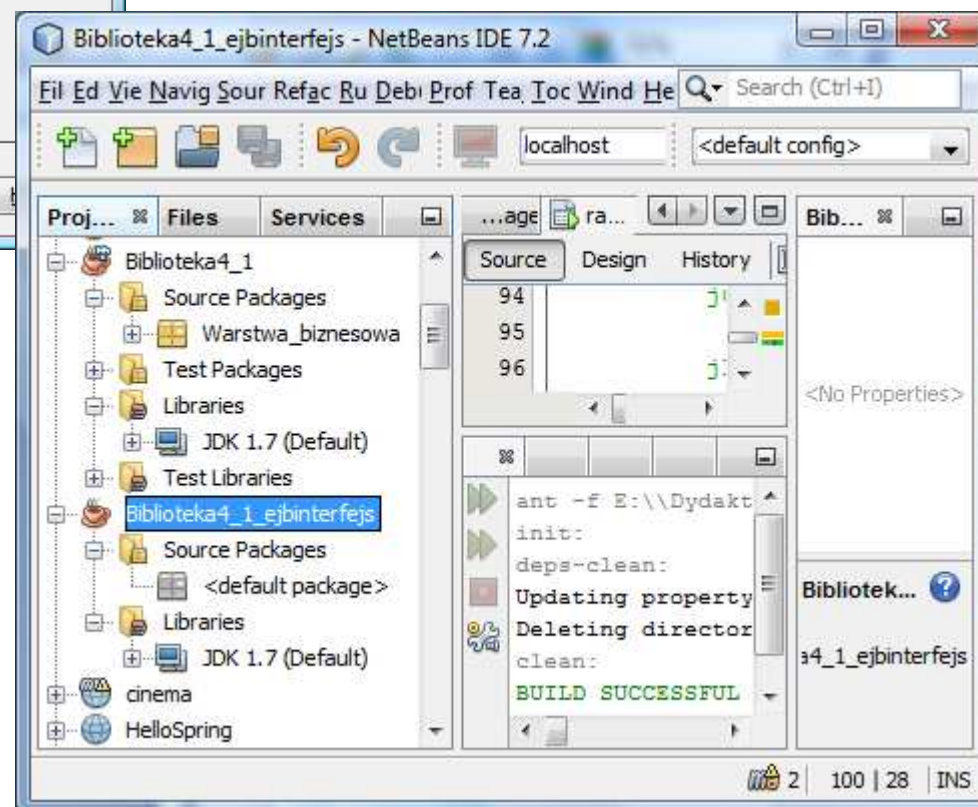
Biblioteka4_1_ejbinterfejs - NetBeans IDE 7.2

Fil Ed Vie Navig Sour Refac Ru Deb Prof Tea Toc Wind He

Search (Ctrl+I)

localhost

<default config>

Proj... Files Services

...age ra...

Bib...

Source Design History

94
95
96

Biblioteka4_1
Source Packages
Warstwa_biznesowa
Test Packages
Libraries
JDK 1.7 (Default)
Test Libraries
Biblioteka4_1_ejbinterfejs
Source Packages
<default package>
Libraries
JDK 1.7 (Default)
cinema
HelloSpring

<No Properties>

ant -f E:\\Dydakt
init:
deps-clean:
Updating property
Deleting director
clean:
BUILD SUCCESSFUL

Bibliotek...

a4_1_ejbinterfejs

2 100 | 28 INS